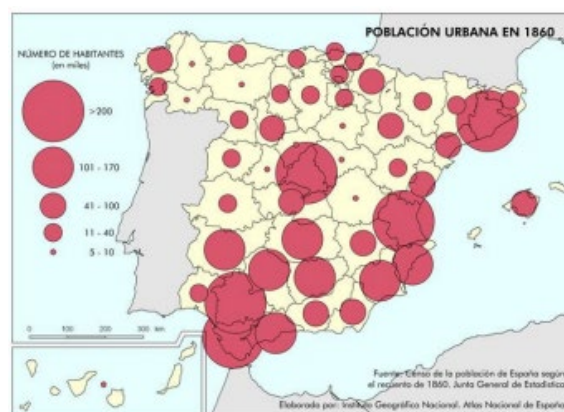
POBLACIÓN URBANA EN 1860

NÚMERO DE HABITANTES
(en miles)

>200

101 - 170

41 - 100

11 - 40

5 - 10

0 100 200 300 km

Fuente: Censo de la población de España según el recuento de 1860. Junta General de Estadística

Elaborado por: Instituto Geográfico Nacional. Atlas Nacional de España